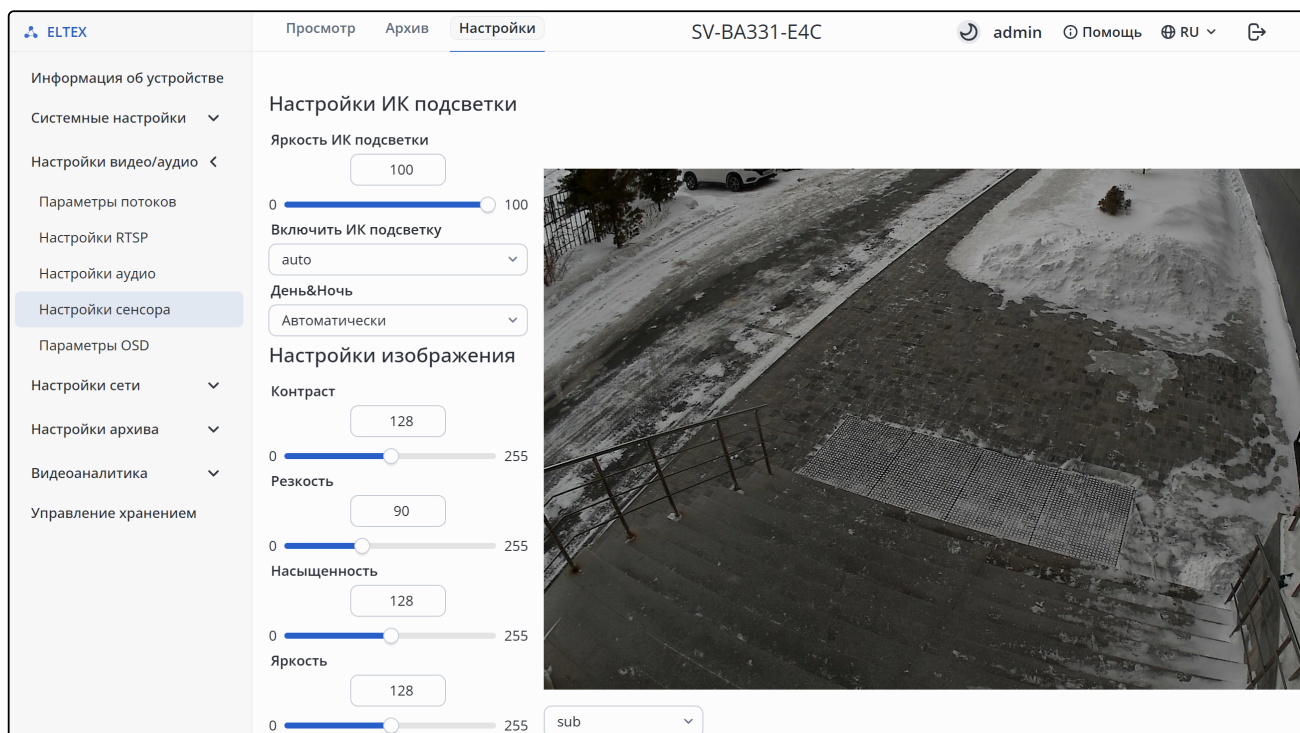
ELTEX

Просмотр Архив Настройки

SV-BA331-E4C

admin Помощь RU

Информация об устройстве
Системные настройки
Настройки видео/аудио
Параметры потоков
Настройки RTSP
Настройки аудио
Настройки сенсора
Параметры OSD
Настройки сети
Настройки архива
Видеоаналитика
Управление хранением

Настройки ИК подсветки

Яркость ИК подсветки
100
0 100

Включить ИК подсветку
auto

День&Ночь
Автоматически

Настройки изображения

Контраст
128
0 255

Резкость
90
0 255

Насыщенность
128
0 255

Яркость
128
0 255

sub